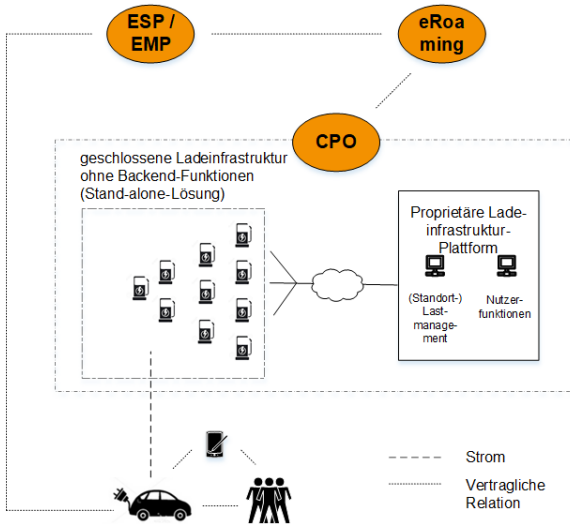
ESP / EMP

eRoaming

CPO

geschlossene Ladeinfrastruktur ohne Backend-Funktionen (Stand-alone-Lösung)

Proprietäre Ladeinfrastruktur-Plattform

(Standort-) Lastmanagement

Nutzerfunktionen

Strom

Vertragliche Relation